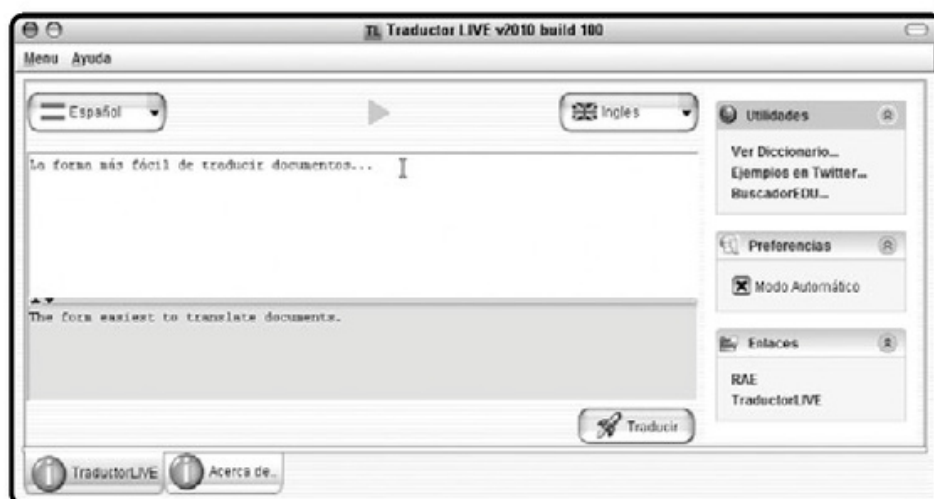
TL Traductor LIVE v2010 build 180

Menu Ayuda

Español

Ingles

La forma más fácil de traducir documentos...

The form easiest to translate documents.

Traducir

Utilidades

Ver Diccionario...
Ejemplos en Twitter...
BuscadorEDU...

Preferencias

Modo Automático

Enlaces

RAE
TraductorLIVE

TraductorLIVE

Acerca de..